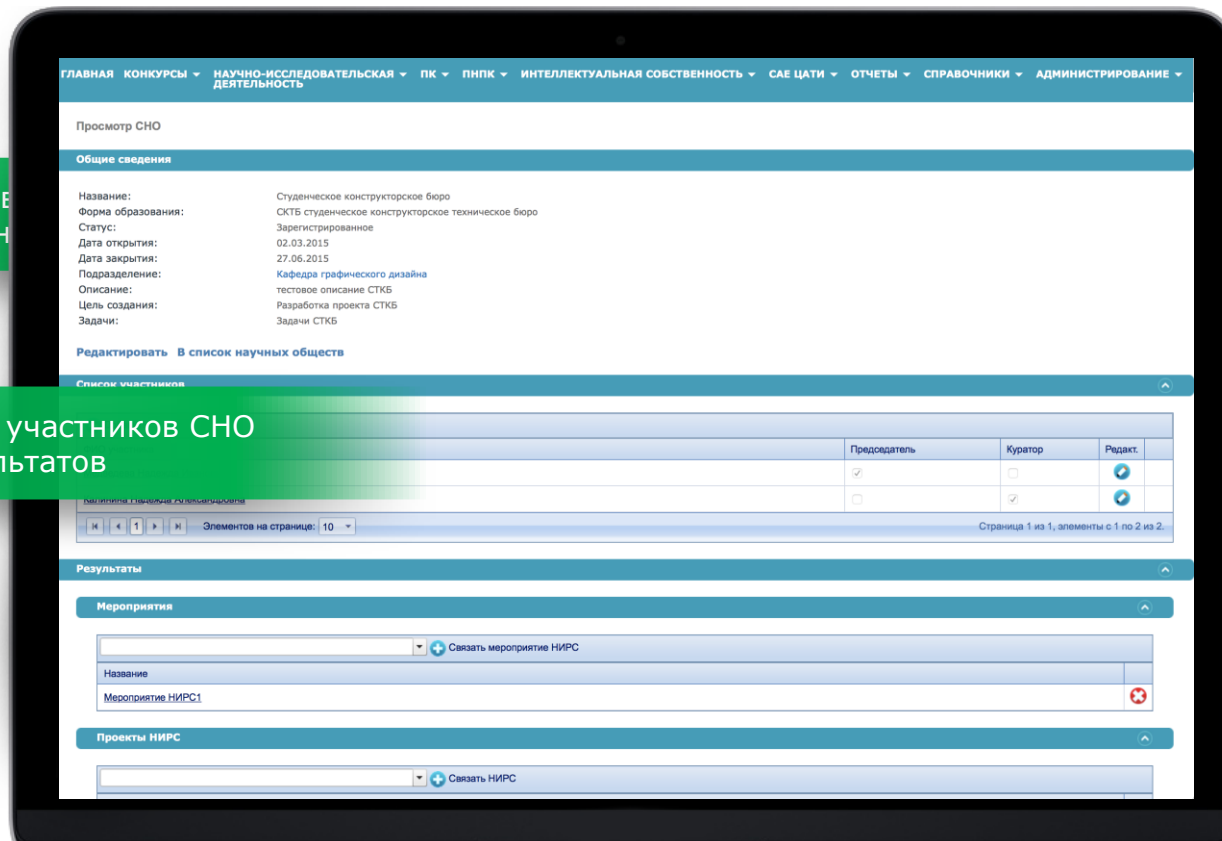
ГЛАВНАЯ КОНКУРСЫ ▾ НАУЧНО-ИССЛЕДОВАТЕЛЬСКАЯ ДЕЯТЕЛЬНОСТЬ ▾ ПК ▾ ПНПК ▾ ИНТЕЛЛЕКТУАЛЬНАЯ СОБСТВЕННОСТЬ ▾ САЕ ЦАТИ ▾ ОТЧЕТЫ ▾ СПРАВОЧНИКИ ▾ АДМИНИСТРИРОВАНИЕ ▾

Просмотр СНО

Общие сведения

Название: Студенческое конструкторское бюро
Форма образования: СКТБ студенческое конструкторское техническое бюро
Статус: Зарегистрированное
Дата открытия: 02.03.2015
Дата закрытия: 27.06.2015
Подразделение: Кафедра графического дизайна
Описание: тестовое описание СТКБ
Цель создания: Разработка проекта СТКБ
Задачи: Задачи СТКБ

Редактировать В список научных обществ

Список участников

Е
Н

участников СНО
льтатов

| | Председатель | Куратор | Редакт. |
|---|---|---|---|
| | ✓ | | |
| Калинина Надежда Александровна | | ✓ | |

1 Элементов на странице: 10 Страница 1 из 1, элементы с 1 по 2 из 2.

Результаты

Мероприятия

Связать мероприятие НИРС

| Название | |
|---|---|
| Мероприятие НИРС1 | |

Проекты НИРС

Связать НИРС